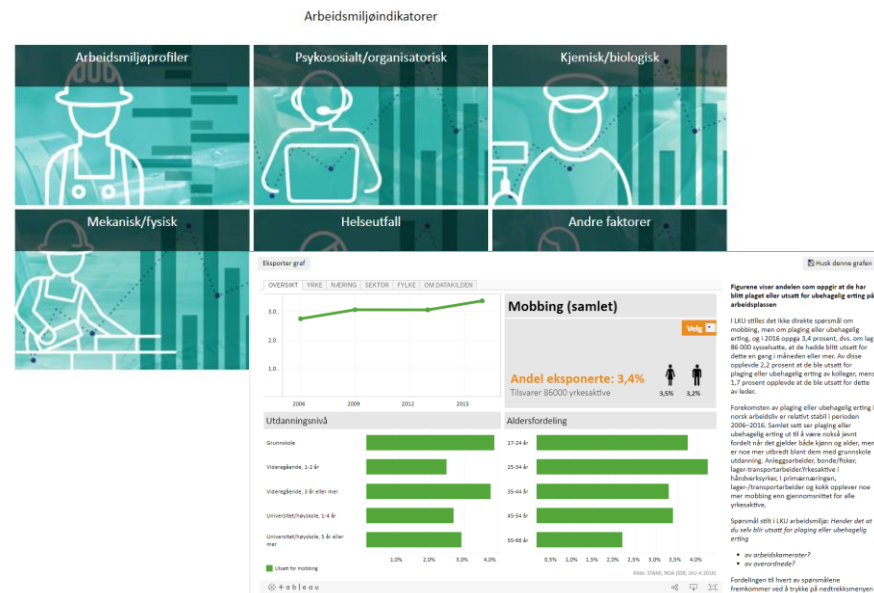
Arbeidsmiljøindikatorer

Arbeidsmiljøprofiler

Psykososialt/organisatorisk

Kjemisk/biologisk

Mekanisk/fysisk

Helseutfall

Andre faktorer

Eksporter graf

Husk denne grafen

OVERSIKT | YRKE | NÆRING | SEKTOR | FYLKE | OM DATAKILDEN

Mobbing (samlet)

Velg

Andel eksponerte: 3,4%

Tilsvarer 86000 yrkesaktive

3,5% 3,2%

3.0
2.0
1.0
0.0

2006 2009 2012 2015

Utdanningsnivå

Grunnskole

Videregående, 1-2 år

Videregående, 3 år eller mer

Universitet/høyskole, 1-4 år

Universitet/høyskole, 5 år eller mer

Utsatt for mobbing

1,0% 2,0% 3,0% 4,0%

Aldersfordeling

17-24 år

25-34 år

35-44 år

45-54 år

55-66 år

0,5% 1,0% 1,5% 2,0% 2,5% 3,0% 3,5% 4,0%

Kilde: STAMI, NOA (SSB, LKU-A 2016)

+ a b l e a u

Figurene viser andelen som oppgir at de har blitt plaget eller utsatt for ubehagelig erting på arbeidsplassen

I LKU stilles det ikke direkte spørsmål om mobbing, men om plaging eller ubehagelig erting, og i 2016 oppga 3,4 prosent, dvs. om lag 86 000 sysselsatte, at de hadde blitt utsatt for dette en gang i måneden eller mer. Av disse opplevde 2,2 prosent at de ble utsatt for plaging eller ubehagelig erting av kolleger, mens 1,7 prosent opplevde at de ble utsatt for dette av leder.

Forekomsten av plaging eller ubehagelig erting i norsk arbeidsliv er relativt stabil i perioden 2006–2016. Samlet sett ser plaging eller ubehagelig erting ut til å være nokså jeveng fordelt når det gjelder både kjønn og alder, men er noe mer utbredt blant dem med grunnskole utdanning. Anleggsarbeider, bonde/fisker, lager-transportarbeider/Yrkesaktive i håndverksyrker, i primærnæringen, lager-/transportarbeider og kokk opplever noe mer mobbing enn gjennomsnittet for alle yrkesaktive.

Spørsmål stilt i LKU arbeidsmiljø: Hender det at du selv blir utsatt for plaging eller ubehagelig erting

• av arbeidskamerater?
• av overordnede?

Fordelingen til hvert av spørsmålene fremkommer ved å trykke på nedtrekksmenyen